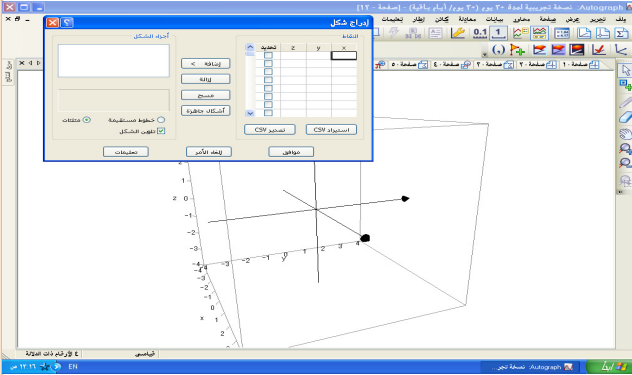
Autograph - نسخة تجريبية لمدة ٣٠ يوم (٣٠ يوم/أيام باقية) - [صفحة - ١٢]

ملف تحرير عرض صفحة محاور بيانات معادلة كائن إظهار تعليمات

إدراج شكل

النقاط

| x | y | z | تحديد |
|---|---|---|---|

أجزاء الشكل

إضافة >

إزالة

مسح

أشكال جاهزة

استيراد CSV

تصدير CSV

خطوط مستقيمة

مثلثات

تلوين الشكل

موافق

إلغاء الأمر

تعليمات

صفحة ١ صفحة ٢ صفحة ٣ صفحة ٤ صفحة ٥

2
1
-1
-2
-3
-4
-5
4
3
2
1
-1
-2
-3
-4
-5
-3
-2
-1
1
2
3
4
x
y

٤ الأرقام ذات الدلالة

قياسي

EN ١٢:١٦ ص

ابدأ Autograph - نسخة تجر